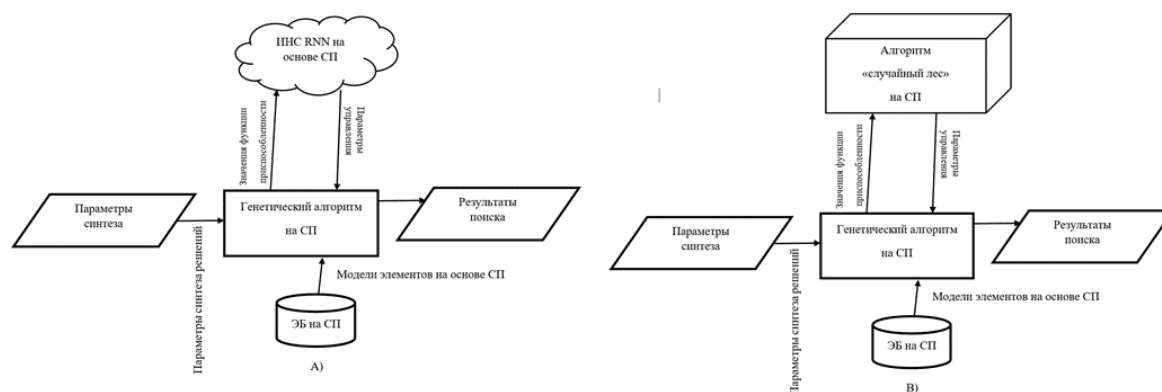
ИНС RNN на основе СП

Значения функции приспособленности

Параметры управления

Параметры синтеза

Параметры синтеза решений

Генетический алгоритм на СП

Результаты поиска

Модели элементов на основе СП

ЭБ на СП

А)

Алгоритм «случайный лес» на СП

Значения функции приспособленности

Параметры управления

Параметры синтеза

Параметры синтеза решений

Генетический алгоритм на СП

Результаты поиска

Модели элементов на основе СП

ЭБ на СП

В)